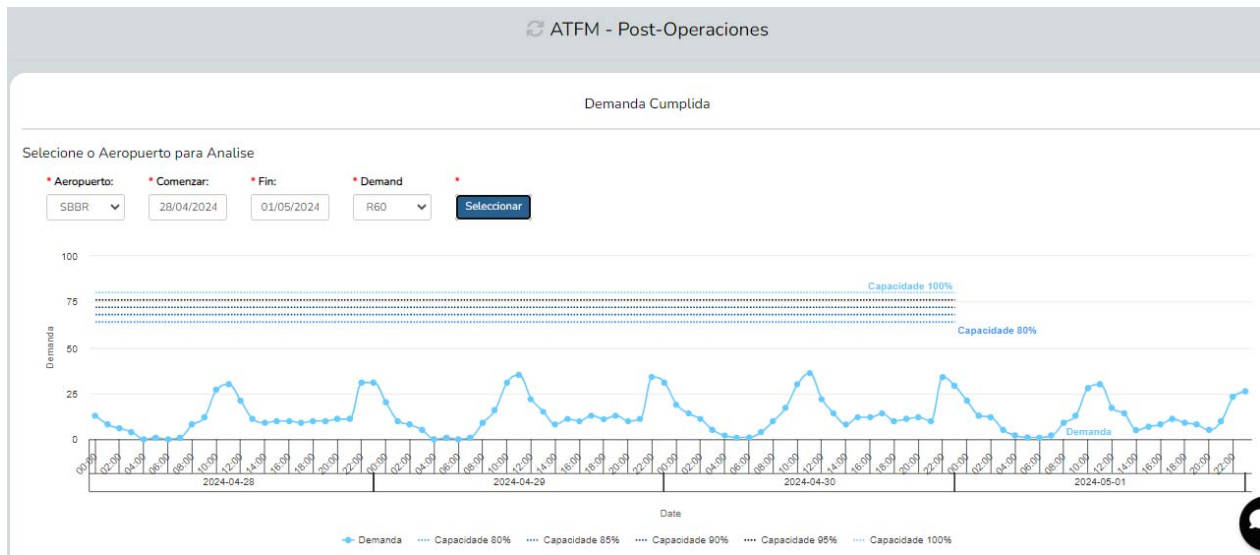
ATFM - Post-Operaciones

Demanda Cumplida

Selecione o Aeropuerto para Analise

* Aeropuerto: SBBR
* Comenzar: 28/04/2024
* Fin: 01/05/2024
* Demand R60
*
Seleccionar

100
75
50
25
0
Demanda

Capacidade 100%
Capacidade 80%
Demanda

00:00 02:00 04:00 06:00 08:00 10:00 12:00 14:00 16:00 18:00 20:00 22:00 00:00 02:00 04:00 06:00 08:00 10:00 12:00 14:00 16:00 18:00 20:00 22:00 00:00 02:00 04:00 06:00 08:00 10:00 12:00 14:00 16:00 18:00 20:00 22:00 00:00 02:00 04:00 06:00 08:00 10:00 12:00 14:00 16:00 18:00 20:00 22:00

2024-04-28 2024-04-29 2024-04-30 2024-05-01

Date

Demanda Capacidade 80% Capacidade 85% Capacidade 90% Capacidade 95% Capacidade 100%